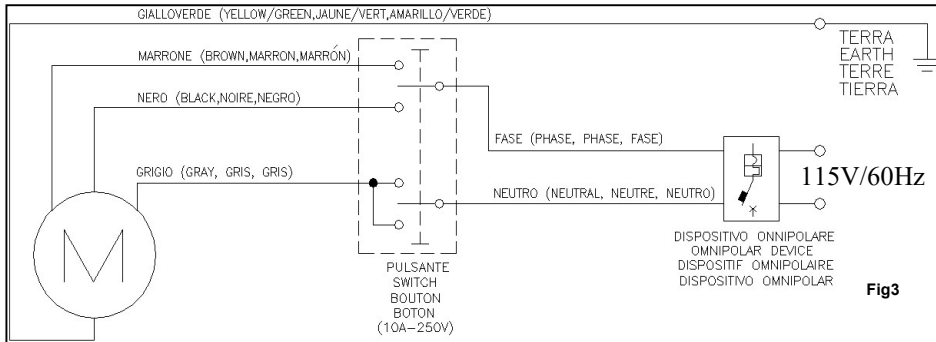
GIALLOVERDE (YELLOW/GREEN,JAUNE/VERT,AMARILLO/VERDE)

TERRA
EARTH
TERRE
TIERRA

MARRONE (BROWN,MARRON,MARRÓN)

NERO (BLACK,NOIRE,NEGRO)

FASE (PHASE, PHASE, FASE)

GRIGIO (GRAY, GRIS, GRIS)

115V/60Hz

NEUTRO (NEUTRAL, NEUTRE, NEUTRO)

M

PULSANTE
SWITCH
BOUTON
BOTON
(10A–250V)

DISPOSITIVO ONNIPOLARE
OMNIPOLAR DEVICE
DISPOSITIF OMNIPOLAIRE
DISPOSITIVO OMNIPOLAR

Fig3